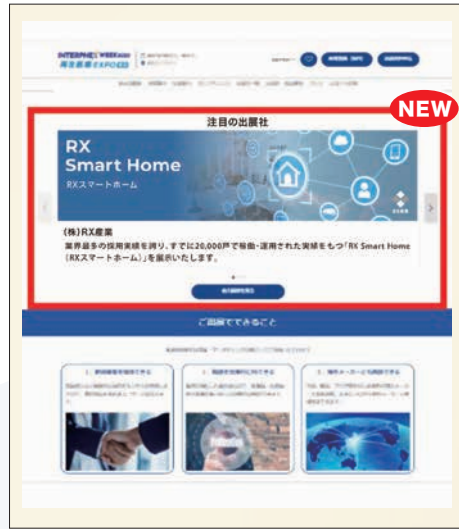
INTERPHEX WEEK
再生医療EXPO

NEW

注目の出展社

RX
Smart Home
RXスマートホーム

(株)RX産業
業界最多の採用実績を誇り、すでに20,000戸で稼働・運用された実績をもつ「RX Smart Home (RXスマートホーム)」を展示いたします。

ご来場でできること

1. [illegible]
2. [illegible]
3. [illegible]